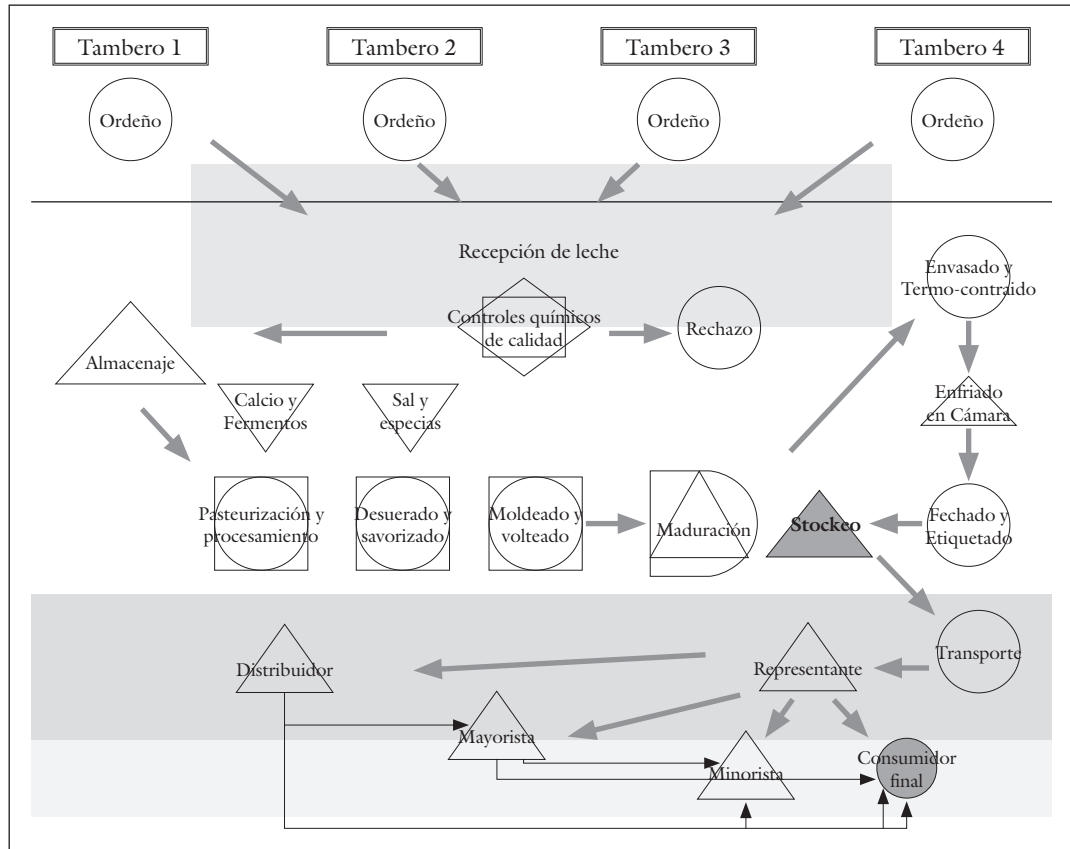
Tambero 1

Tambero 2

Tambero 3

Tambero 4

Ordeño

Ordeño

Ordeño

Ordeño

Recepción de leche

Controles químicos de calidad

Rechazo

Envasado y Termo-contraído

Almacenaje

Calcio y Fermentos

Sal y especias

Enfriado en Cámara

Pasteurización y procesamiento

Desuerado y savorizado

Moldeado y volteado

Maduración

Stockeo

Fechado y Etiquetado

Transporte

Distribuidor

Representante

Mayorista

Minorista

Consumidor final